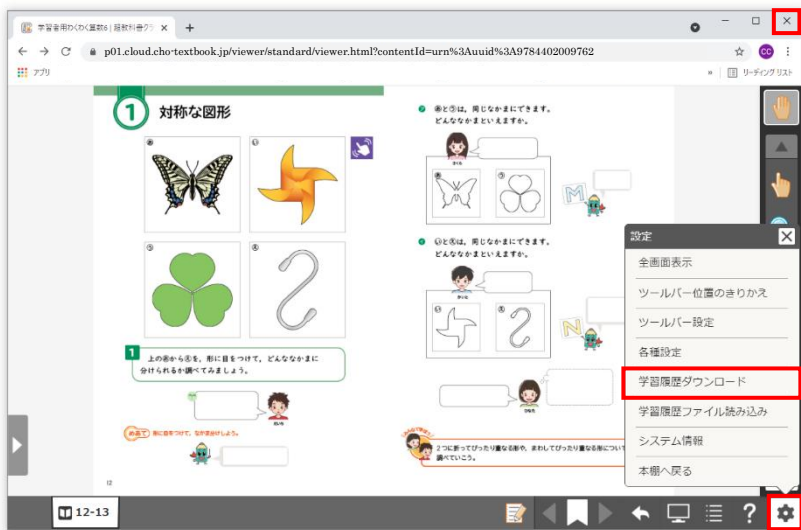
学習者用わくわく算数6 | 啓林館デジタ ×
+
← → C p01.cloud.cho-textbook.jp/viewer/standard/viewer.html?contentId=urn%3Auuid%3A9784402009762
アプリ
» リーディングリスト

1 対称な図形

あ い う え

1 上のあから⑧を，形に目をつけて，どんななかまに分けられるか調べてみましょう。

めあて 形に目をつけて，なかま分けしよう。

12

● あとうは，同じなかまにできます。どんななかまといえますか。

● いとえは，同じなかまにできます。どんななかまといえますか。

2つに折ってぴったり重なる形や，まわしてぴったり重なる形について調べていこう。

設定
全画面表示
ツールバー位置のきりかえ
ツールバー設定
各種設定
学習履歴ダウンロード
学習履歴ファイル読み込み
システム情報
本棚へ戻る

12-13
?